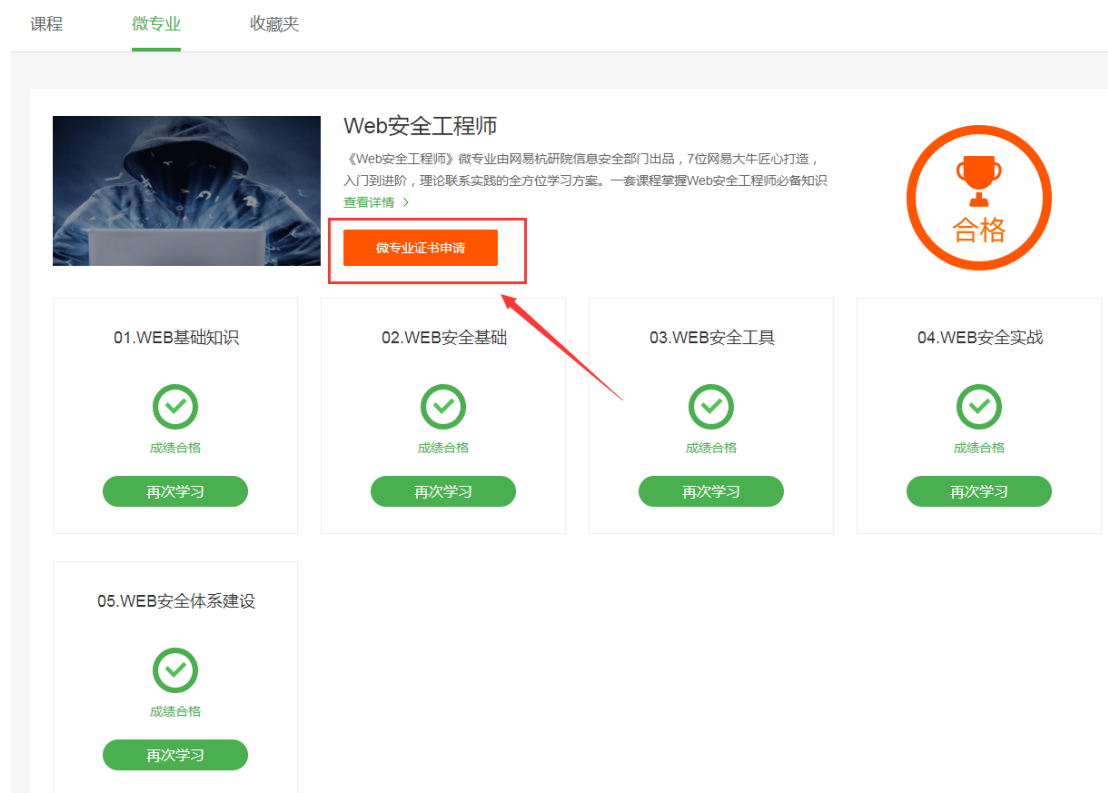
课程 微专业 收藏夹

Web安全工程师

《Web安全工程师》微专业由网易杭研院信息安全部门出品，7位网易大牛匠心打造，入门到进阶，理论联系实践的全方位学习方案。一套课程掌握Web安全工程师必备知识

查看详情 >

微专业证书申请

合格

01.WEB基础知识

成绩合格

再次学习

02.WEB安全基础

成绩合格

再次学习

03.WEB安全工具

成绩合格

再次学习

04.WEB安全实战

成绩合格

再次学习

05.WEB安全体系建设

成绩合格

再次学习